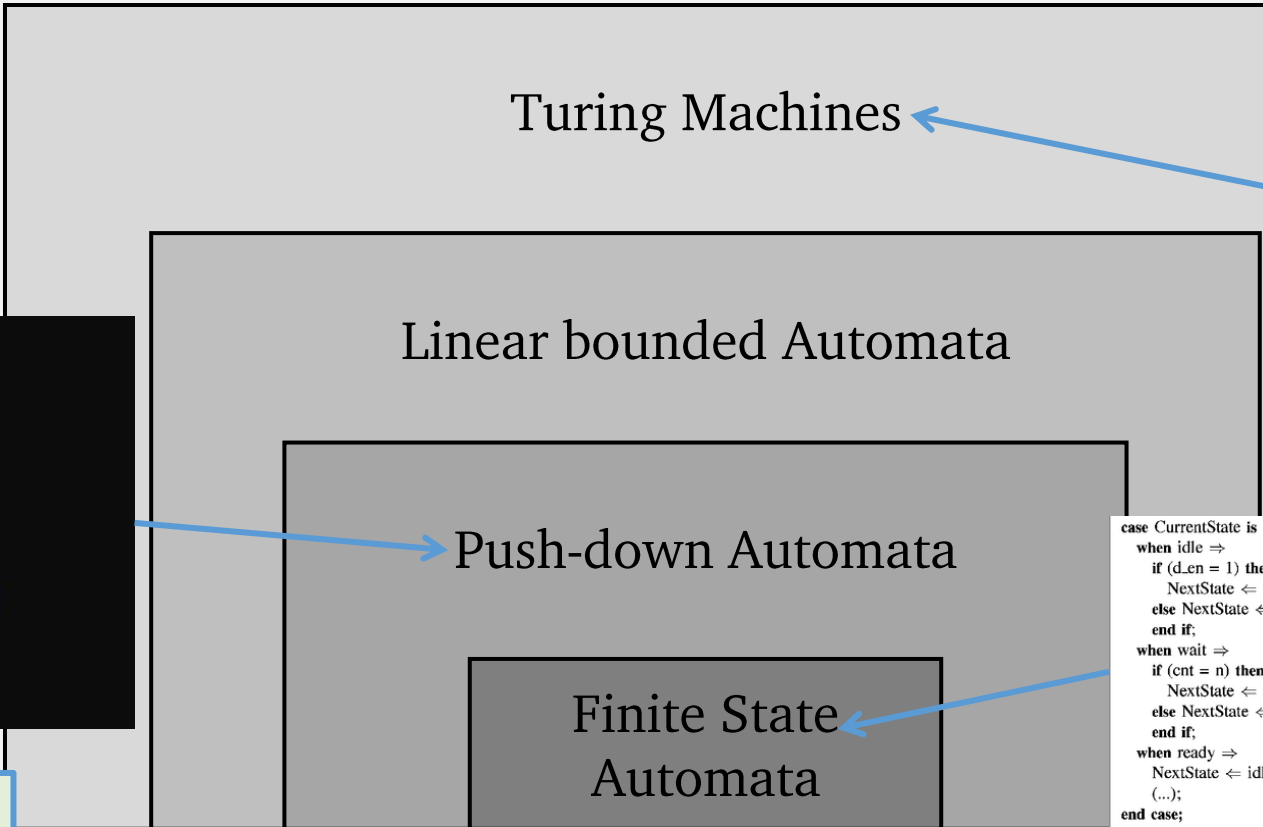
Turing Machines

Linear bounded Automata

Push-down Automata

Finite State Automata

case CurrentState is
when idle ⇒
if (d_en = 1) the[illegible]
NextState ⇐ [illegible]
else NextState ⇐ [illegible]
end if;
when wait ⇒
if (cnt = n) then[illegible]
NextState ⇐ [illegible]
else NextState ⇐ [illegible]
end if;
when ready ⇒
NextState ⇐ idl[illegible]
(...);
end case;